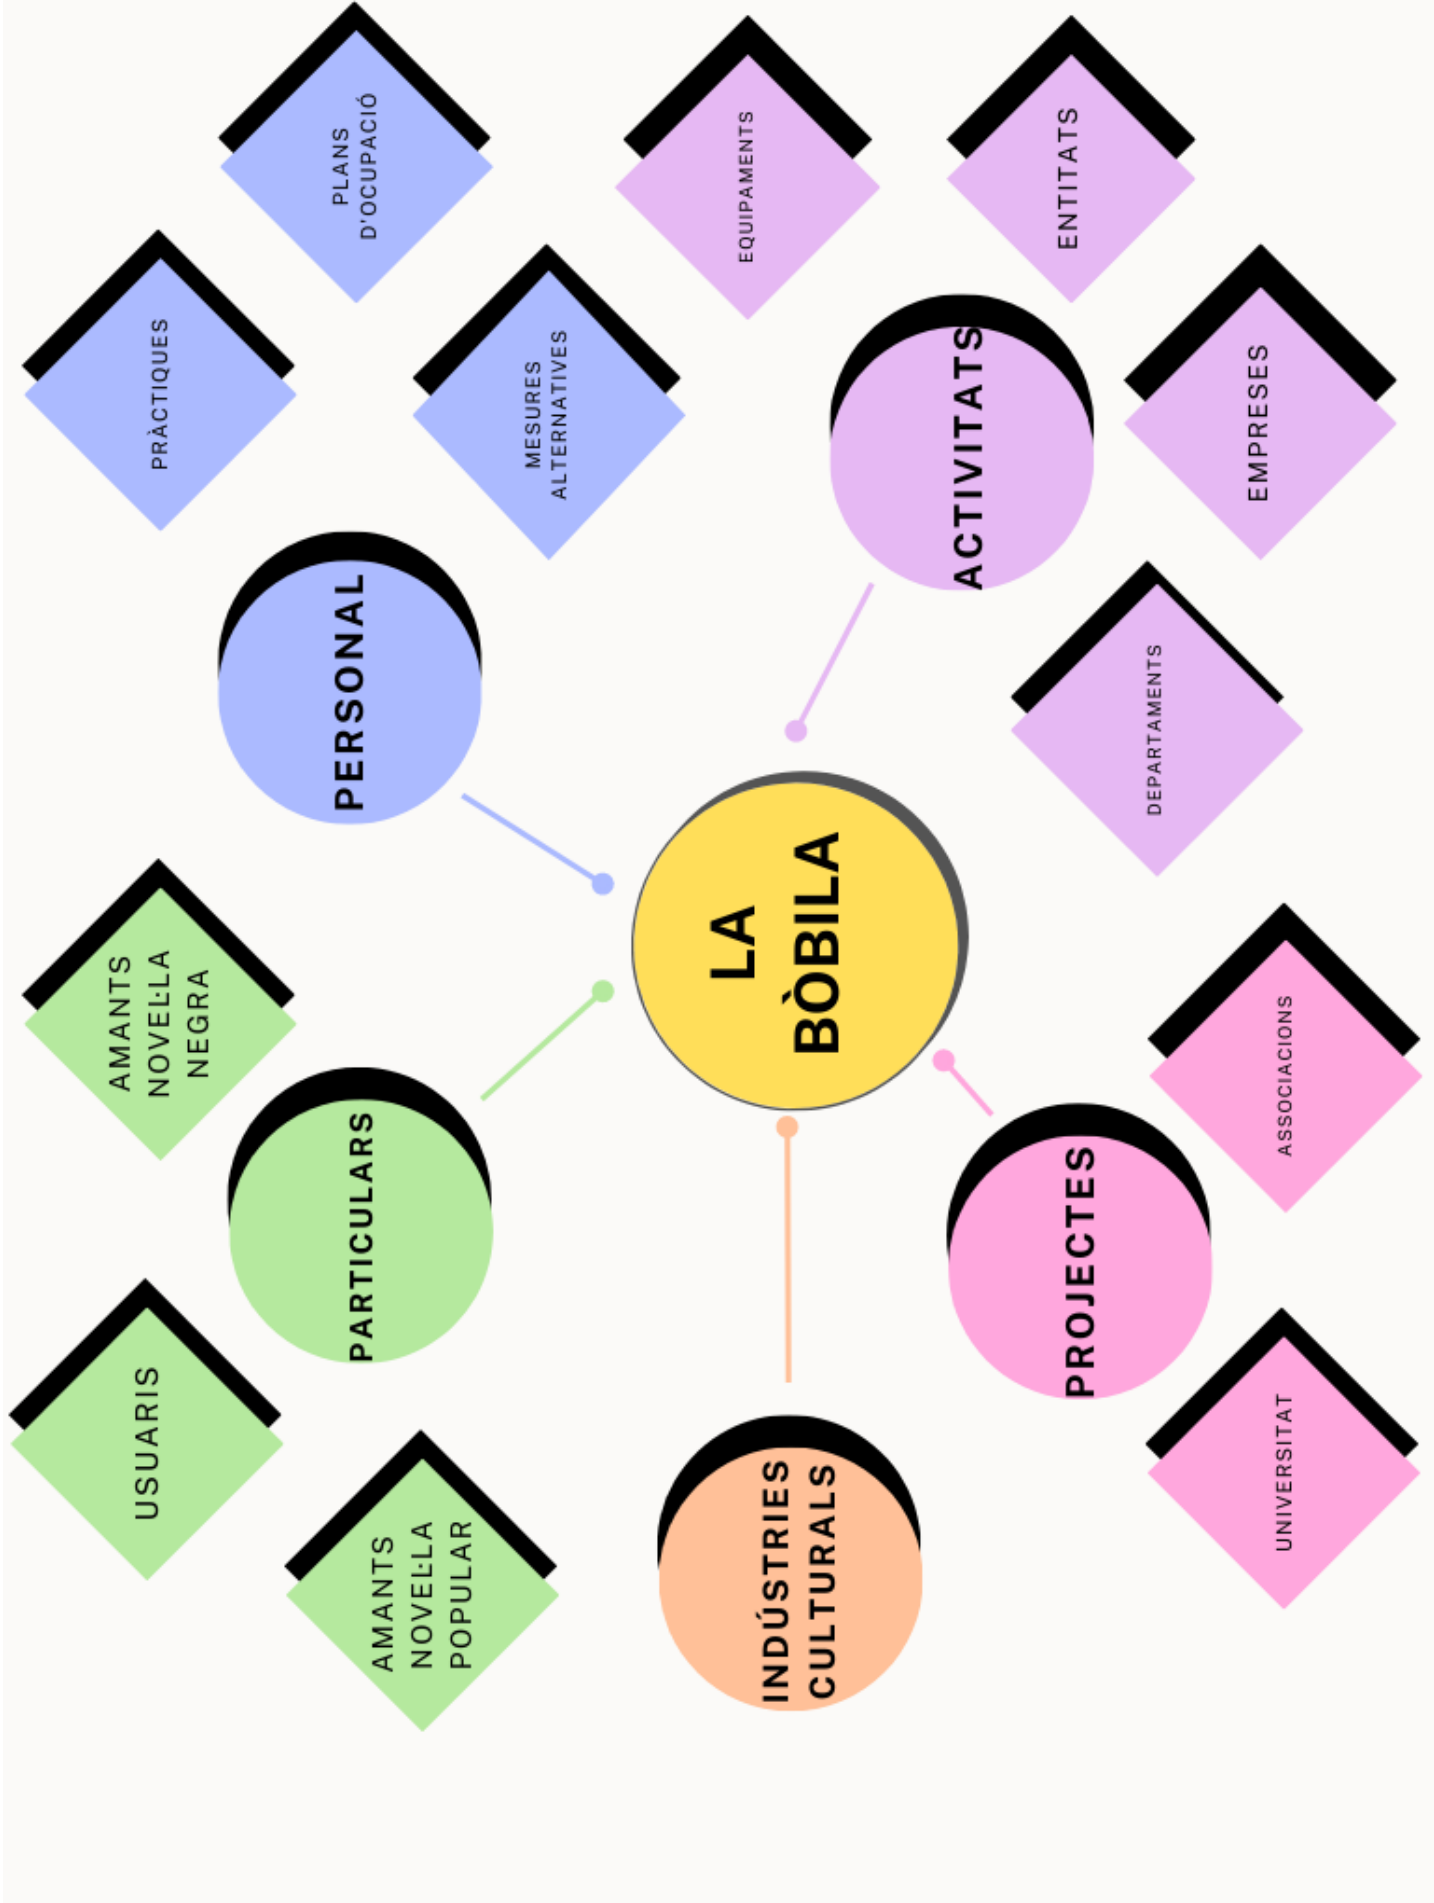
LA BÒBILA

PERSONAL

PRÀCTIQUES

PLANS D'OCUPACIÓ

MESURES ALTERNATIVES

ACTIVITATS

EQUIPAMENTS

ENTITATS

EMPRESES

DEPARTAMENTS

PARTICULARS

AMANTS NOVEL·LA NEGRA

USUARIS

AMANTS NOVEL·LA POPULAR

INDÚSTRIES CULTURALS

PROJECTES

ASSOCIACIONS

UNIVERSITAT